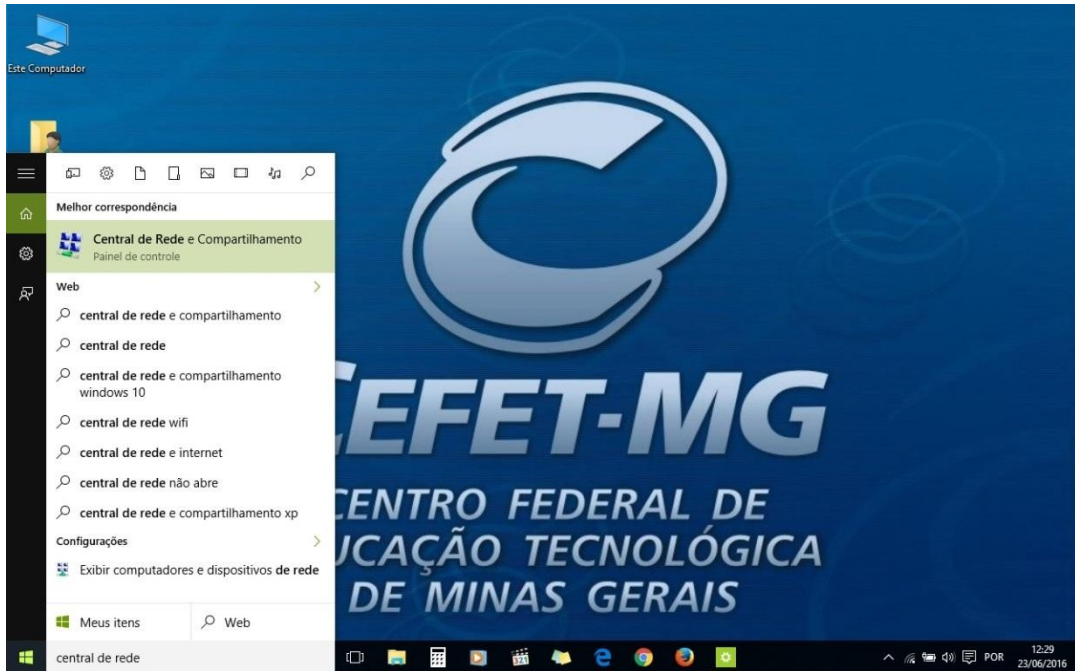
Este Computador

Melhor correspondência

Central de Rede e Compartilhamento
Painel de controle

Web

central de rede e compartilhamento

central de rede

central de rede e compartilhamento windows 10

central de rede wifi

central de rede e internet

central de rede não abre

central de rede e compartilhamento xp

Configurações

Exibir computadores e dispositivos de rede

Meus itens

Web

central de rede

EFET-MG
CENTRO FEDERAL DE
UCAÇÃO TECNOLÓGICA
DE MINAS GERAIS

POR
12:29
23/06/2016